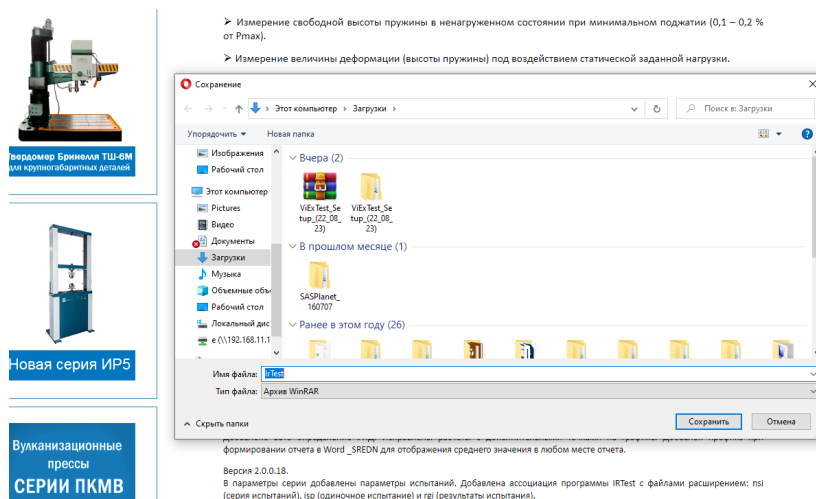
Твердомер Бринелля ТШ-6М
для крупногабаритных деталей

Новая серия ИР5

Вулканизационные прессы
СЕРИИ ПКМВ

➢ Измерение свободной высоты пружины в ненагруженном состоянии при минимальном поджатии (0,1 – 0,2 % от Pmax).

➢ Измерение величины деформации (высоты пружины) под воздействием статической заданной нагрузки.

Сохранение

Этот компьютер › Загрузки ›

Поиск в: Загрузки

Упорядочить ▾ Новая папка

Изображения
Рабочий стол
Этот компьютер
Pictures
Видео
Документы
Загрузки
Музыка
Объемные объ
Рабочий стол
Локальный дис
e (\\192.168.11.1

Вчера (2)

ViExTest_Setup_(22_08_23)
ViExTest_Setup_(22_08_23)

В прошлом месяце (1)

SASPlanet_160707

Ранее в этом году (26)

Имя файла: IrTest
Тип файла: Архив WinRAR

Скрыть папки

Сохранить Отмена

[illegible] формировании отчета в Word _SREDN для отображения среднего значения в любом месте отчета.

Версия 2.0.0.18.
В параметры серии добавлены параметры испытаний. Добавлена ассоциация программы IRTest с файлами расширением: nsi (серия испытаний), isp (одиночное испытание) и rgi (результаты испытания).